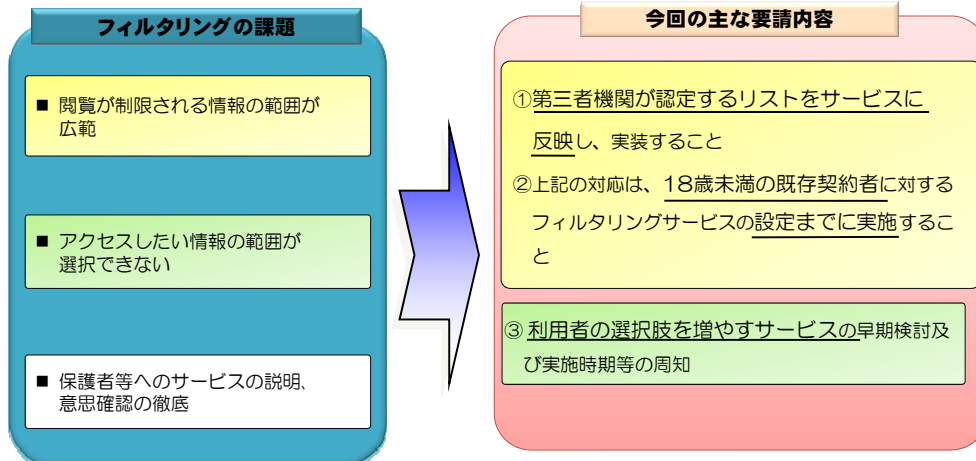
フィルタリングの課題

■ 閲覧が制限される情報の範囲が広範

■ アクセスしたい情報の範囲が選択できない

■ 保護者等へのサービスの説明、意思確認の徹底

今回の主な要請内容

①第三者機関が認定するリストをサービスに反映し、実装すること

②上記の対応は、18歳未満の既存契約者に対するフィルタリングサービスの設定までに実施すること

③ 利用者の選択肢を増やすサービスの早期検討及び実施時期等の周知